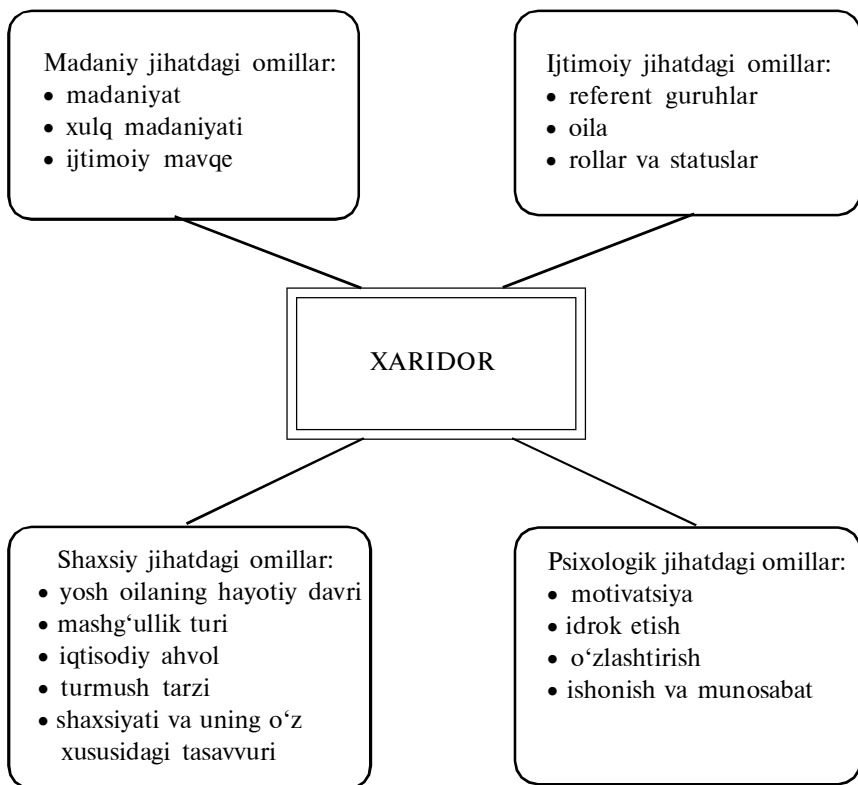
Madaniy jihatdagi omillar:
• madaniyat
• xulq madaniyati
• ijtimoiy mavqe

Ijtimoiy jihatdagi omillar:
• referent guruhlar
• oila
• rollar va statuslar

XARIDOR

Shaxsiy jihatdagi omillar:
• yosh oilaning hayotiy davri
• mashg‘ullik turi
• iqtisodiy ahvol
• turmush tarzi
• shaxsiyati va uning o‘z xususidagi tasavvuri

Psixologik jihatdagi omillar:
• motivatsiya
• idrok etish
• o‘zlashtirish
• ishonish va munosabat